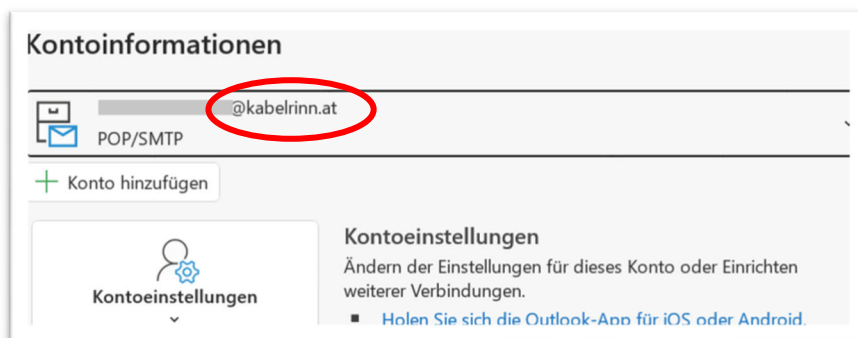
Kontoinformationen

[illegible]@kabelrinn.at
POP/SMTP

Konto hinzufügen

Kontoeinstellungen

Kontoeinstellungen
Ändern der Einstellungen für dieses Konto oder Einrichten weiterer Verbindungen.

Holen Sie sich die Outlook-App für iOS oder Android.